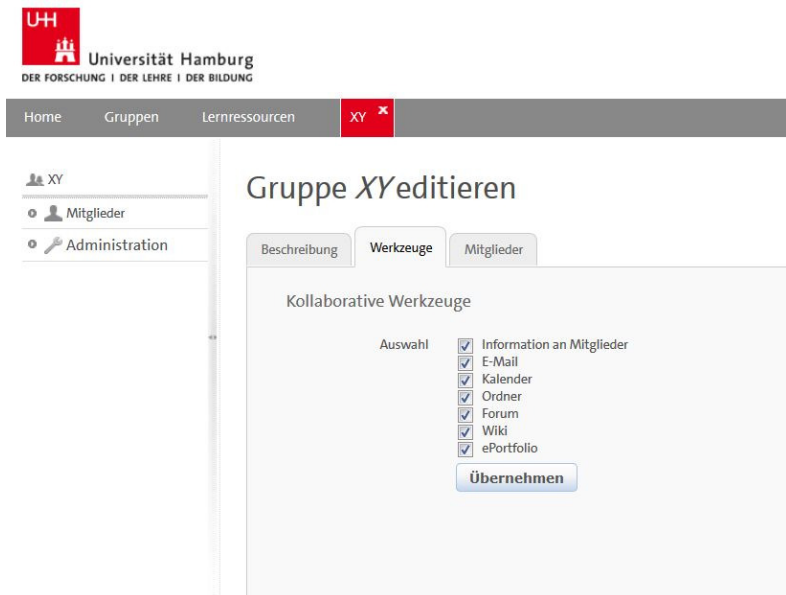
UHH

Universität Hamburg
DER FORSCHUNG | DER LEHRE | DER BILDUNG

Home Gruppen Lernressourcen XY ×

XY
Mitglieder
Administration

Gruppe *XY* editieren

Beschreibung Werkzeuge Mitglieder

Kollaborative Werkzeuge

Auswahl
Information an Mitglieder
E-Mail
Kalender
Ordner
Forum
Wiki
ePortfolio

Übernehmen